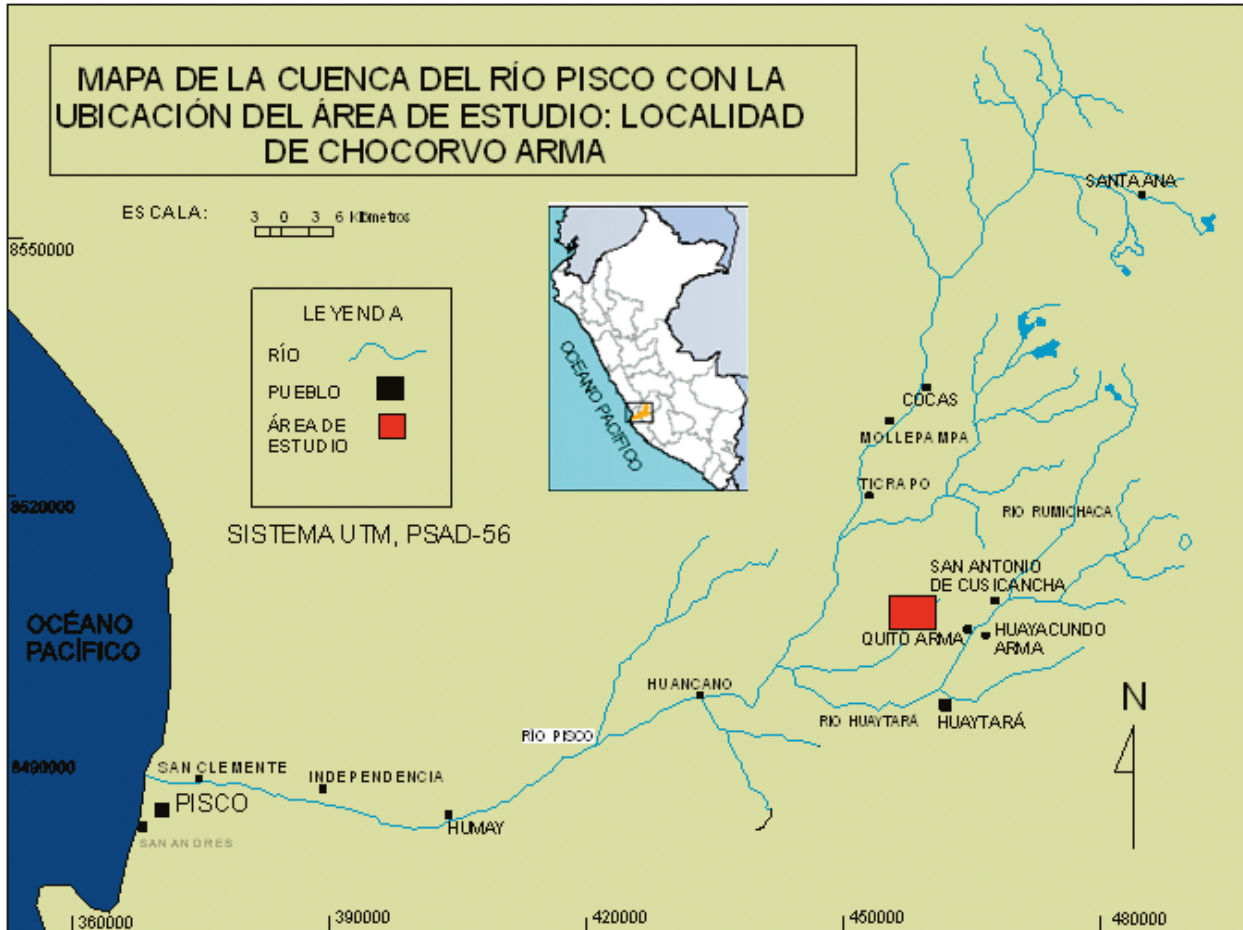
MAPA DE LA CUENCA DEL RÍO PISCO CON LA UBICACIÓN DEL ÁREA DE ESTUDIO: LOCALIDAD DE CHOCORVO ARMA

ESCALA: 3 0 3 6 Kilómetros

8550000

LEYENDA
RÍO
PUEBLO
ÁREA DE ESTUDIO

SISTEMA UTM, PSAD-56

OCÉANO PACÍFICO

8520000

OCÉANO PACÍFICO

SANTA ANA
COCAS
MOLLEPAMPA
TICRAPO
RIO RUMICHACA
SAN ANTONIO DE CUSICANCHA
QUITO ARMA
HUAYACUNDO ARMA
HUANCANO
RIO HUAYTARA
HUAYTARÁ
RÍO PISCO
N

8490000

SAN CLEMENTE
INDEPENDENCIA
PISCO
HUMAY
SAN ANDRES

360000
390000
420000
450000
480000